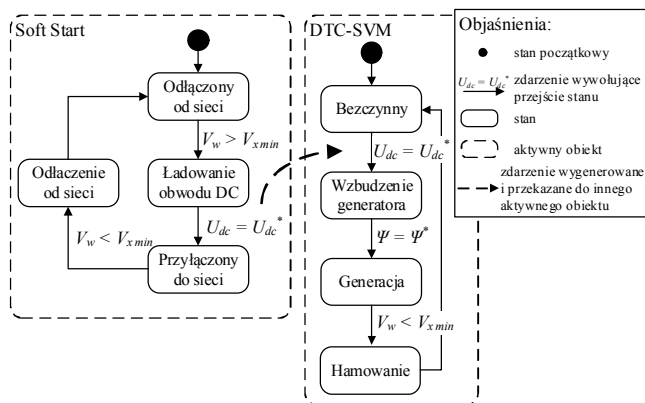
Soft Start

Odłączony od sieci

$V_w > V_{x\,min}$

Ładowanie obwodu DC

$U_{dc} = U_{dc}^*$

Przyłączony do sieci

$V_w < V_{x\,min}$

Odłaczenie od sieci

DTC-SVM

Bezczynny

$U_{dc} = U_{dc}^*$

Wzbudzenie generatora

$\Psi = \Psi^*$

Generacja

$V_w < V_{x\,min}$

Hamowanie

Objaśnienia:

stan początkowy

$U_{dc} = U_{dc}^*$ zdarzenie wywołujące przejście stanu

stan

aktywny obiekt

zdarzenie wygenerowane i przekazane do innego aktywnego obiektu